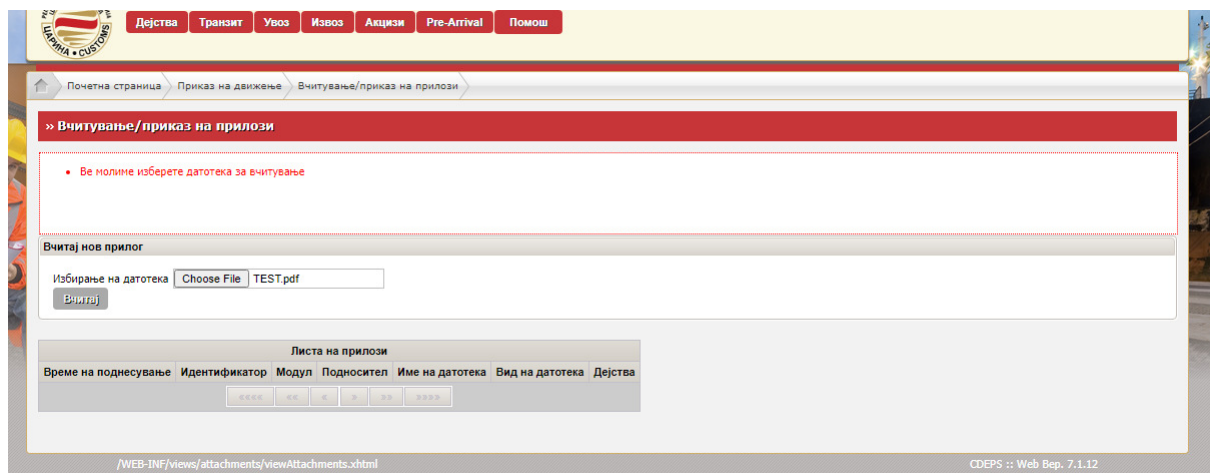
ЦАРИНА • CUSTOMS

Дејства Транзит Увоз Извоз Акцизи Pre-Arrival Помош

Почетна страница Приказ на движење Вчитување/приказ на прилози

» Вчитување/приказ на прилози

• Ве молиме изберете датотека за вчитување

Вчитај нов прилог

Избирање на датотека Choose File TEST.pdf

Вчитај

| Листа на прилози | | | | | | |
|---|---|---|---|---|---|---|
| Време на поднесување | Идентификатор | Модул | Подносител | Име на датотека | Вид на датотека | Дејства |

<<<< << < > >> >>>>

/WEB-INF/views/attachments/viewAttachments.xhtml

CDEPS :: Web Вер. 7.1.12